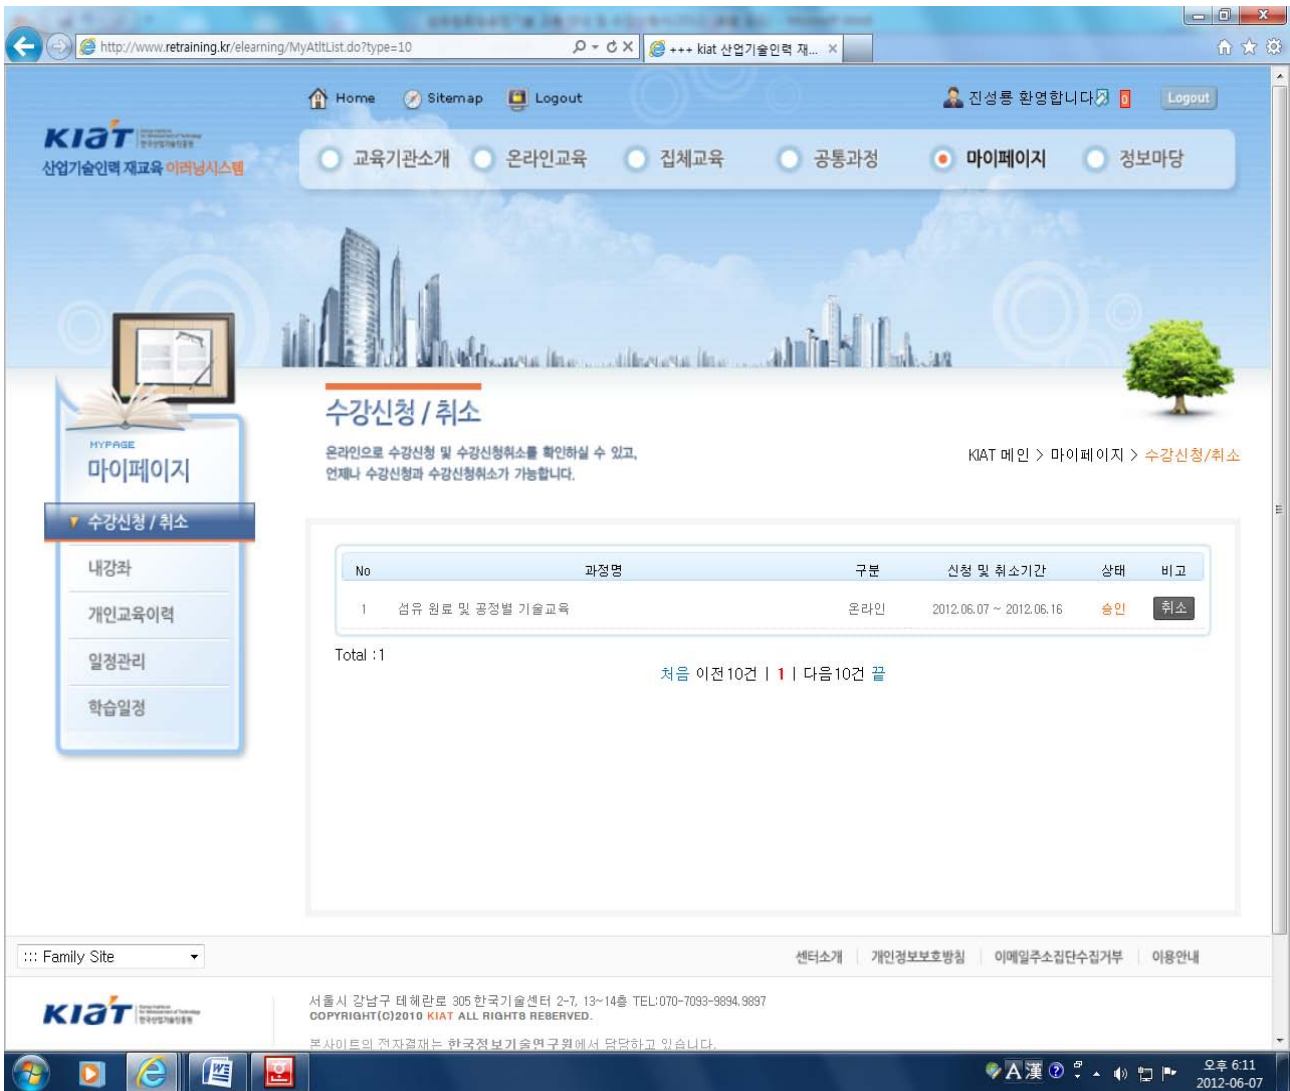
http://www.retraining.kr/elearning/MyAtltList.do?type=10

+++ kiat 산업기술인력 재...

Home Sitemap Logout

진성룡 환영합니다 0 Logout

KIAT
산업기술인력 재교육 이러닝시스템

교육기관소개 온라인교육 집체교육 공통과정 마이페이지 정보마당

MYPAGE
마이페이지

수강신청 / 취소
내강좌
개인교육이력
일정관리
학습일정

수강신청 / 취소

온라인으로 수강신청 및 수강신청취소를 확인하실 수 있고,
언제나 수강신청과 수강신청취소가 가능합니다.

KIAT 메인 > 마이페이지 > 수강신청/취소

| No | 과정명 | 구분 | 신청 및 취소기간 | 상태 | 비고 |
|---|---|---|---|---|---|
| 1 | 섬유 원료 및 공정별 기술교육 | 온라인 | 2012.06.07 ~ 2012.06.16 | 승인 | 취소 |

Total : 1

처음 이전10건 | 1 | 다음10건 끝

::: Family Site

센터소개 개인정보보호방침 이메일주소집단수집거부 이용안내

KIAT

서울시 강남구 테헤란로 305 한국기술센터 2-7, 13~14층 TEL:070-7093-9894,9897
COPYRIGHT(C)2010 KIAT ALL RIGHTS RESERVED.

본사이트의 전자결재는 한국정보기술연구원에서 담당하고 있습니다.

A 漢

오후 6:11
2012-06-07